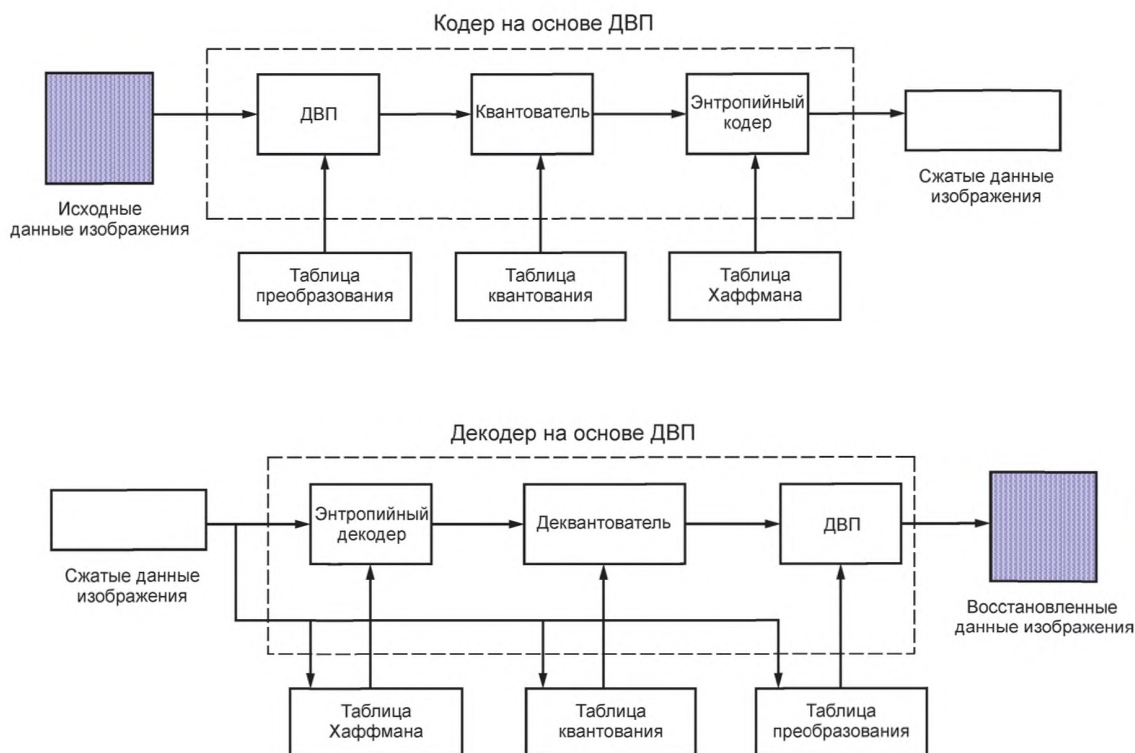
Кодер на основе ДВП

Исходные данные изображения

ДВП

Квантователь

Энтропийный кодер

Сжатые данные изображения

Таблица преобразования

Таблица квантования

Таблица Хаффмана

Декодер на основе ДВП

Сжатые данные изображения

Энтропийный декодер

Деквантователь

ДВП

Восстановленные данные изображения

Таблица Хаффмана

Таблица квантования

Таблица преобразования